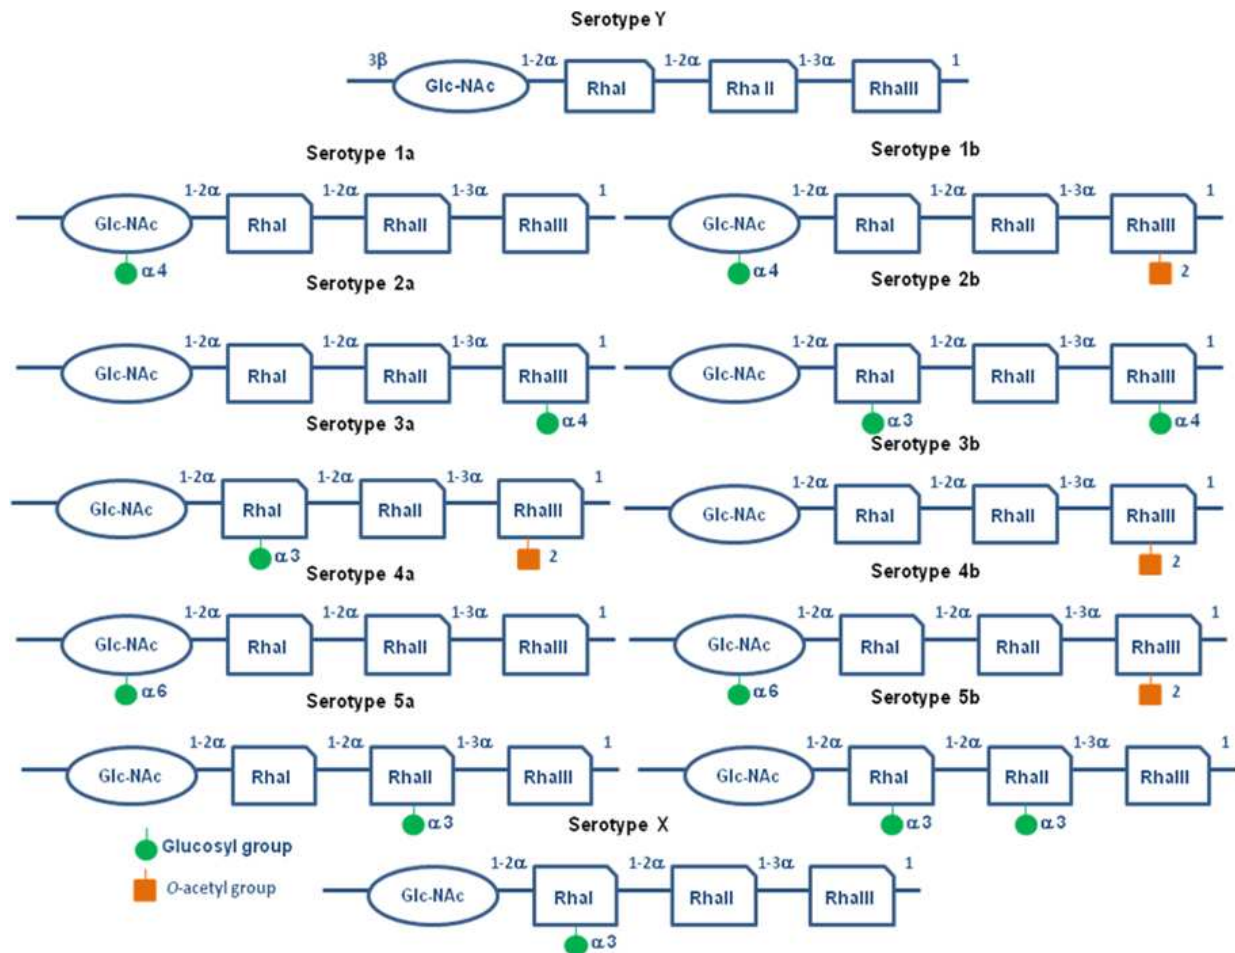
Serotype Y

3β Glc-NAc 1-2α RhaI 1-2α Rha II 1-3α RhaIII 1

Serotype 1a

Glc-NAc 1-2α RhaI 1-2α RhaII 1-3α RhaIII 1
α4

Serotype 1b

Glc-NAc 1-2α RhaI 1-2α RhaII 1-3α RhaIII 1
α4 2

Serotype 2a

Glc-NAc 1-2α RhaI 1-2α RhaII 1-3α RhaIII 1
α4

Serotype 2b

Glc-NAc 1-2α RhaI 1-2α RhaII 1-3α RhaIII 1
α3 α4

Serotype 3a

Glc-NAc 1-2α RhaI 1-2α RhaII 1-3α RhaIII 1
α3 2

Serotype 3b

Glc-NAc 1-2α RhaI 1-2α RhaII 1-3α RhaIII 1
2

Serotype 4a

Glc-NAc 1-2α RhaI 1-2α RhaII 1-3α RhaIII 1
α6

Serotype 4b

Glc-NAc 1-2α RhaI 1-2α RhaII 1-3α RhaIII 1
α6 2

Serotype 5a

Glc-NAc 1-2α RhaI 1-2α RhaII 1-3α RhaIII 1
α3

Serotype 5b

Glc-NAc 1-2α RhaI 1-2α RhaII 1-3α RhaIII 1
α3 α3

Glucosyl group
O-acetyl group

Serotype X

Glc-NAc 1-2α RhaI 1-2α RhaII 1-3α RhaIII 1
α3